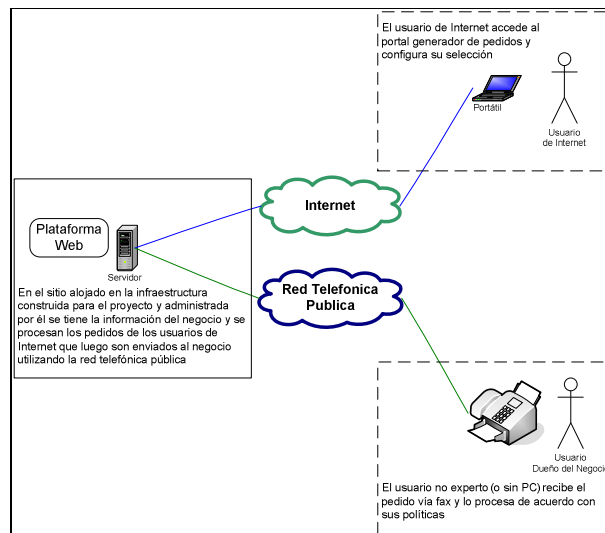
El usuario de Internet accede al portal generador de pedidos y configura su selección

Portátil

Usuario de Internet

Plataforma Web

Servidor

En el sitio alojado en la infraestructura construida para el proyecto y administrada por él se tiene la información del negocio y se procesan los pedidos de los usuarios de Internet que luego son enviados al negocio utilizando la red telefónica pública

Internet

Red Telefonica Publica

Usuario Dueño del Negocio

El usuario no experto (o sin PC) recibe el pedido vía fax y lo procesa de acuerdo con sus políticas